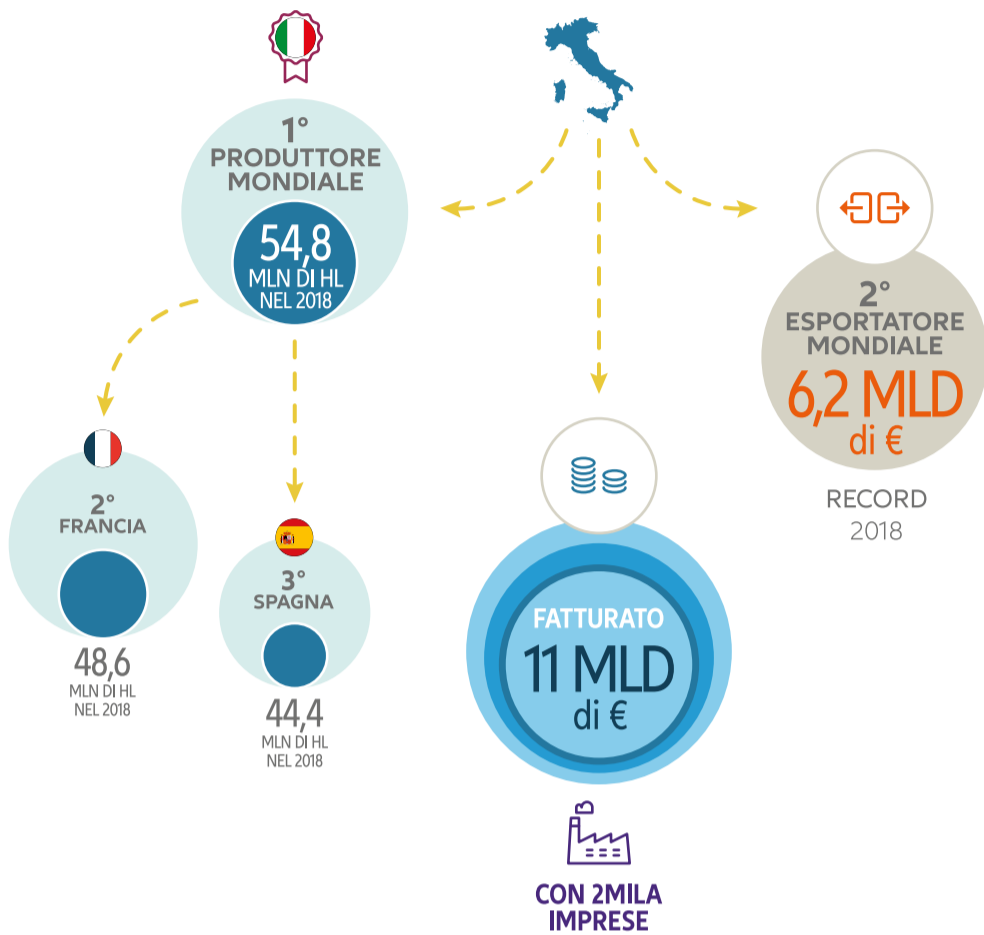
1°
PRODUTTORE MONDIALE
54,8
MLN DI HL
NEL 2018

2°
ESPORTATORE MONDIALE
6,2 MLD
di €
RECORD
2018

2°
FRANCIA
48,6
MLN DI HL
NEL 2018

3°
SPAGNA
44,4
MLN DI HL
NEL 2018

FATTURATO
11 MLD
di €

CON 2MILA IMPRESE